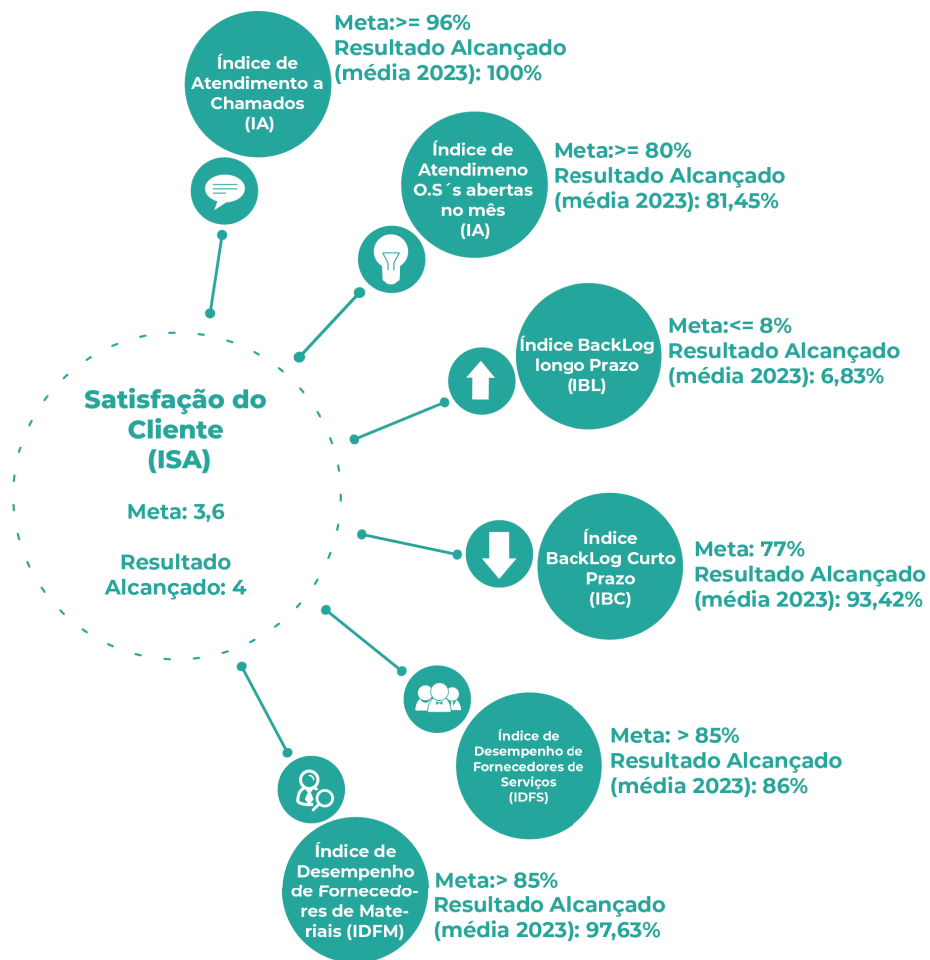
Satisfação do Cliente (ISA)

Meta: 3,6

Resultado Alcançado: 4

Índice de Atendimento a Chamados (IA)

Meta:>= 96%
Resultado Alcançado (média 2023): 100%

Índice de Atendimeno O.S´s abertas no mês (IA)

Meta:>= 80%
Resultado Alcançado (média 2023): 81,45%

Índice BackLog longo Prazo (IBL)

Meta:<= 8%
Resultado Alcançado (média 2023): 6,83%

Índice BackLog Curto Prazo (IBC)

Meta: 77%
Resultado Alcançado (média 2023): 93,42%

Índice de Desempenho de Fornecedores de Serviços (IDFS)

Meta: > 85%
Resultado Alcançado (média 2023): 86%

Índice de Desempenho de Fornecedores de Materiais (IDFM)

Meta:> 85%
Resultado Alcançado (média 2023): 97,63%